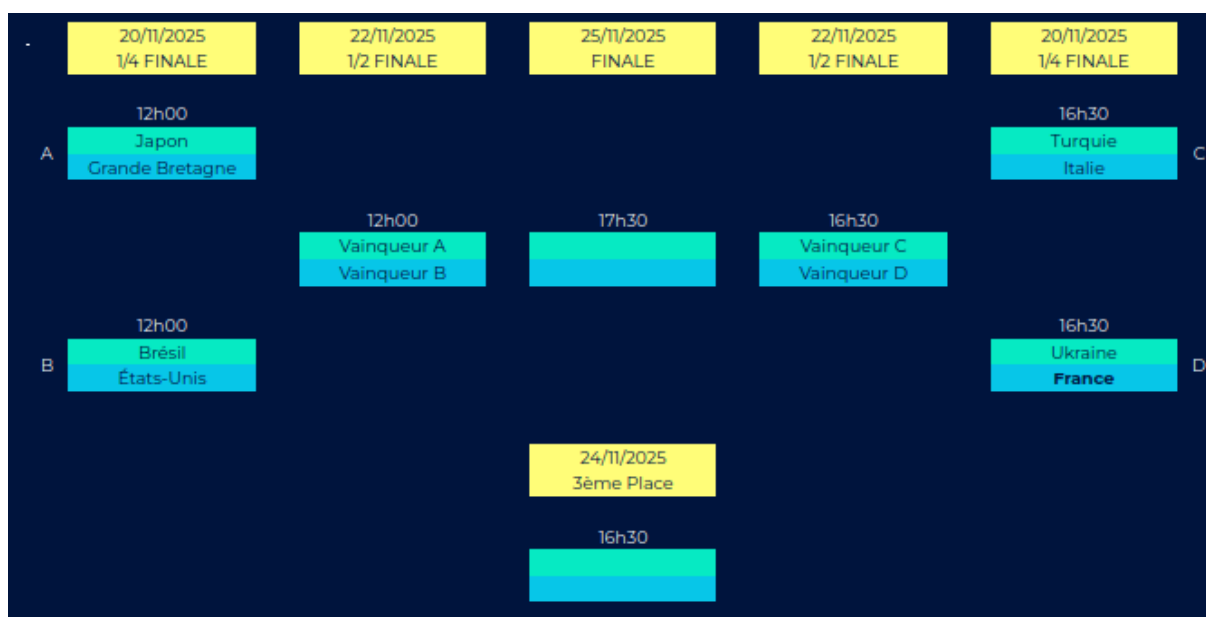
-

20/11/2025
1/4 FINALE

22/11/2025
1/2 FINALE

25/11/2025
FINALE

22/11/2025
1/2 FINALE

20/11/2025
1/4 FINALE

12h00
A
Japon
Grande Bretagne

16h30
Turquie
Italie
C

12h00
Vainqueur A
Vainqueur B

17h30

16h30
Vainqueur C
Vainqueur D

12h00
B
Brésil
États-Unis

16h30
Ukraine
**France**
D

24/11/2025
3ème Place

16h30